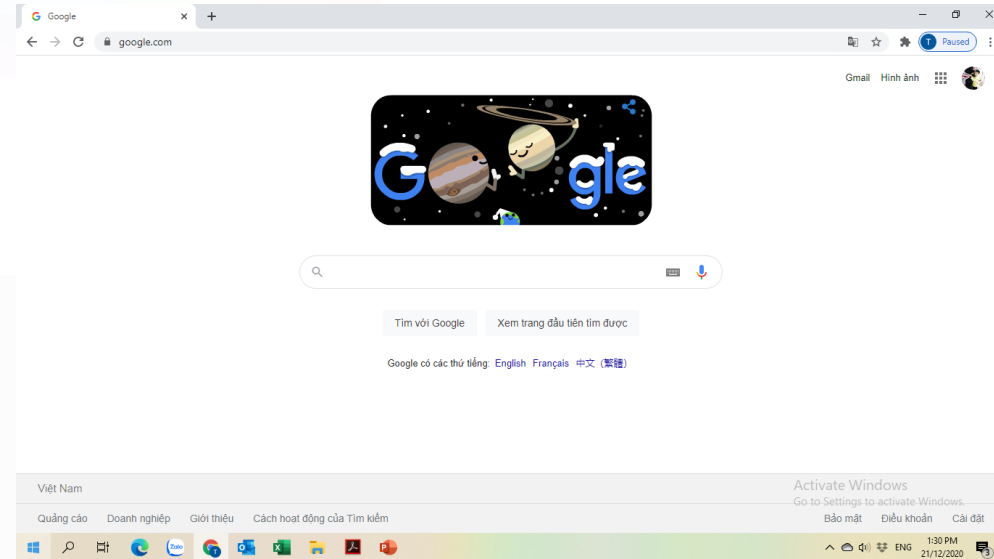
Google

google.com

T Paused

Gmail Hình ảnh

Google

Tìm với Google Xem trang đầu tiên tìm được

Google có các thứ tiếng: English Français 中文 (繁體)

Việt Nam

Activate Windows
Go to Settings to activate Windows.

Quảng cáo Doanh nghiệp Giới thiệu Cách hoạt động của Tìm kiếm

Bảo mật Điều khoản Cài đặt

Zalo

ENG 1:30 PM 21/12/2020

3